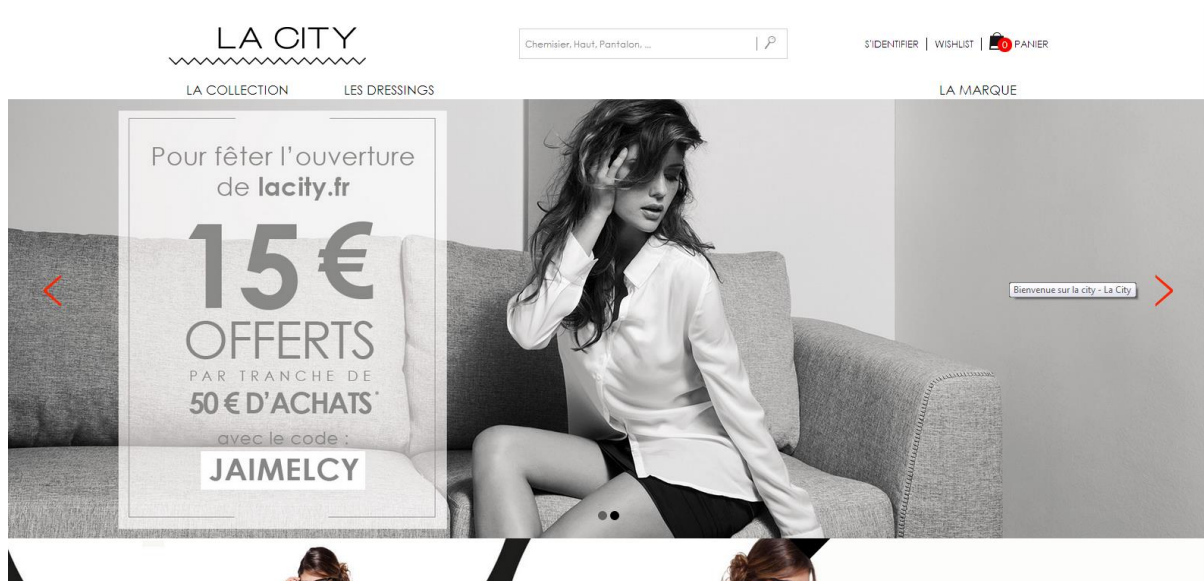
LA CITY

Chemisier, Haut, Pantalon, ...

S'IDENTIFIER | WISHLIST | 0 PANIER

LA COLLECTION LES DRESSINGS LA MARQUE

Pour fêter l'ouverture de lacity.fr

15 €

OFFERTS

PAR TRANCHE DE

50 € D'ACHATS*

avec le code :

JAIMELCY

Bienvenue sur la city - La City